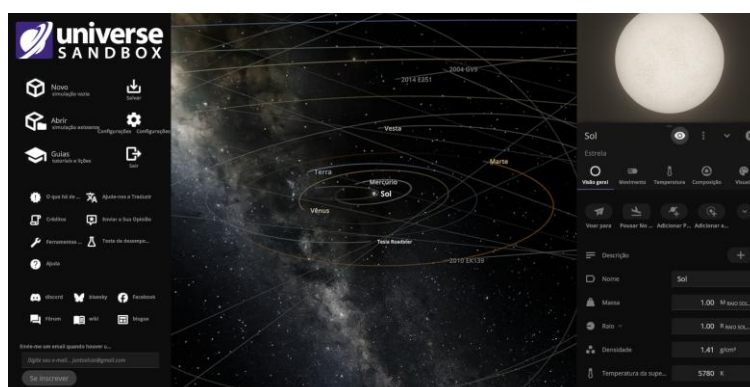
universe SANDBOX

Novo
simulação vazia

Salvar

Abrir
simulação existente

Configurações

Configurações

Guias
tutoriais e lições

Sair

O que há de ...

Ajude-nos a Traduzir

Créditos

Enviar a Sua Opinião

Ferramentas ...

Teste de desemp...

Ajuda

discord

bluesky

Facebook

Fórum

wiki

blogue

Envie-me um email quando houver u...

Digite seu e-mail... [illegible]@gmail.com

Se inscrever

2004 GV9

2014 EZ51

Vesta

Marte

Terra

Mercúrio

Sol

Vênus

Tesla Roadster

2010 SK139

Sol

Estrela

Visão geral

Movimento

Temperatura

Composição

Visua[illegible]

Voar para

Pousar No ...

Adicionar P...

Adicionar a...

Descrição

Nome

Sol

Massa

1.00 M RAIO SOL...

Raio

1.00 R RAIO SOL...

Densidade

1.41 g/m³

Temperatura da supe...

5780 K